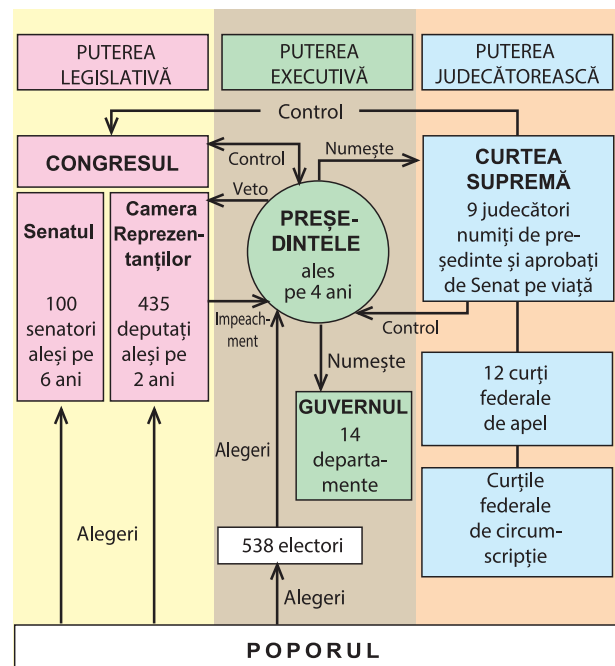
PUTEREA LEGISLATIVĂ

PUTEREA EXECUTIVĂ

PUTEREA JUDECĂTOREASCĂ

Control

CONGRESUL

Control

Numește

Veto

Senatul

100 senatori aleși pe 6 ani

Camera Reprezentanților

435 deputați aleși pe 2 ani

PREȘEDINTELE

ales pe 4 ani

CURTEA SUPREMĂ

9 judecători numiți de președinte și aprobați de Senat pe viață

Control

Impeachment

Numește

GUVERNUL

14 departamente

12 curți federale de apel

Curțile federale de circumscripție

Alegeri

Alegeri

538 electori

Alegeri

POPORUL